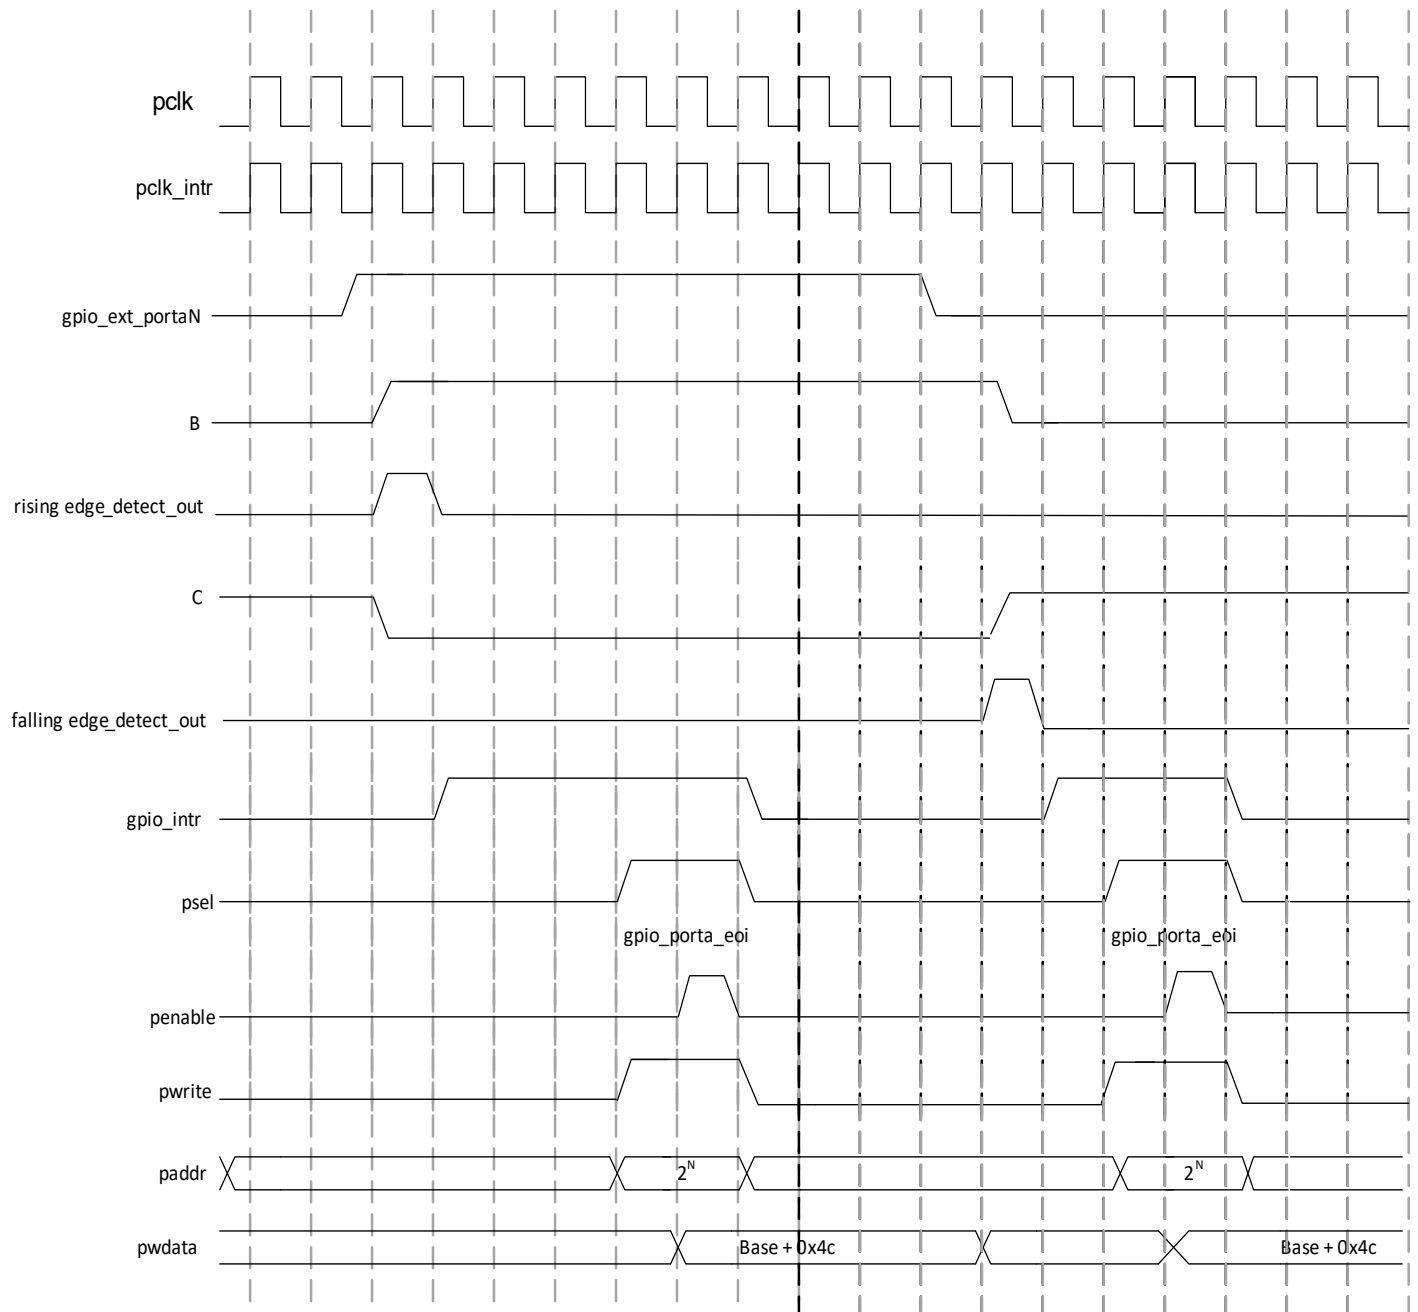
pclk

pclk_intr

gpio_ext_portaN

B

rising edge_detect_out

C

falling edge_detect_out

gpio_intr

psel

gpio_porta_eoi

gpio_porta_eoi

penable

pwrite

paddr

$2^N$

$2^N$

pwdata

Base + 0x4c

Base + 0x4c